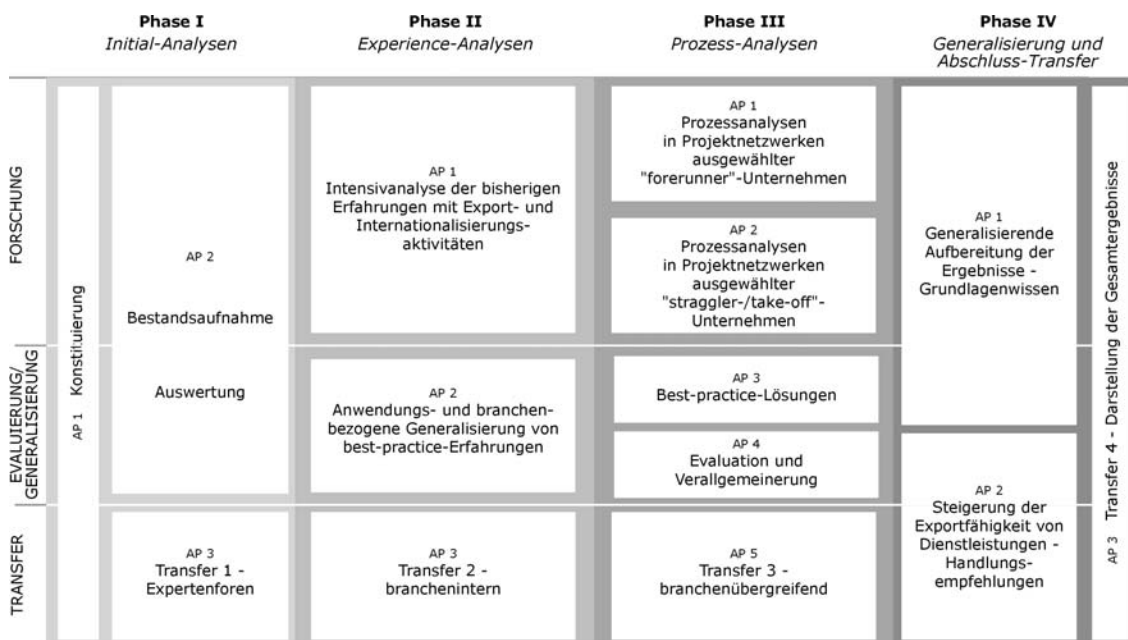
| | Phase I *Initial-Analysen* | Phase II *Experience-Analysen* | Phase III *Prozess-Analysen* | Phase IV *Generalisierung und Abschluss-Transfer* |
|---|---|---|---|---|
| FORSCHUNG | AP 1 Konstituierung; AP 2 Bestandsaufnahme Auswertung | AP 1 Intensivanalyse der bisherigen Erfahrungen mit Export- und Internationalisierungsaktivitäten | AP 1 Prozessanalysen in Projektnetzwerken ausgewählter "forerunner"-Unternehmen; AP 2 Prozessanalysen in Projektnetzwerken ausgewählter "straggler-/take-off"-Unternehmen | AP 1 Generalisierende Aufbereitung der Ergebnisse - Grundlagenwissen |
| EVALUIERUNG/ GENERALISIERUNG | | AP 2 Anwendungs- und branchenbezogene Generalisierung von best-practice-Erfahrungen | AP 3 Best-practice-Lösungen; AP 4 Evaluation und Verallgemeinerung | AP 2 Steigerung der Exportfähigkeit von Dienstleistungen - Handlungsempfehlungen |
| TRANSFER | AP 3 Transfer 1 - Expertenforen | AP 3 Transfer 2 - branchenintern | AP 5 Transfer 3 - branchenübergreifend | |

AP 3 Transfer 4 - Darstellung der Gesamtergebnisse